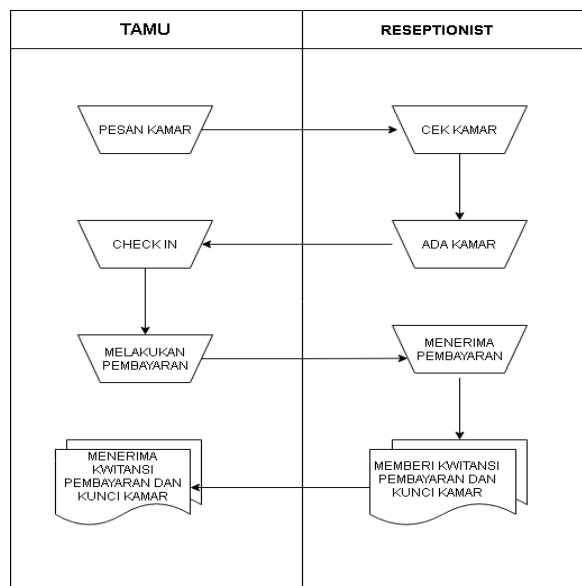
| TAMU | RESEPTIONIST |
|---|---|

PESAN KAMAR

CEK KAMAR

ADA KAMAR

CHECK IN

MELAKUKAN PEMBAYARAN

MENERIMA PEMBAYARAN

MEMBERI KWITANSI PEMBAYARAN DAN KUNCI KAMAR

MENERIMA KWITANSI PEMBAYARAN DAN KUNCI KAMAR